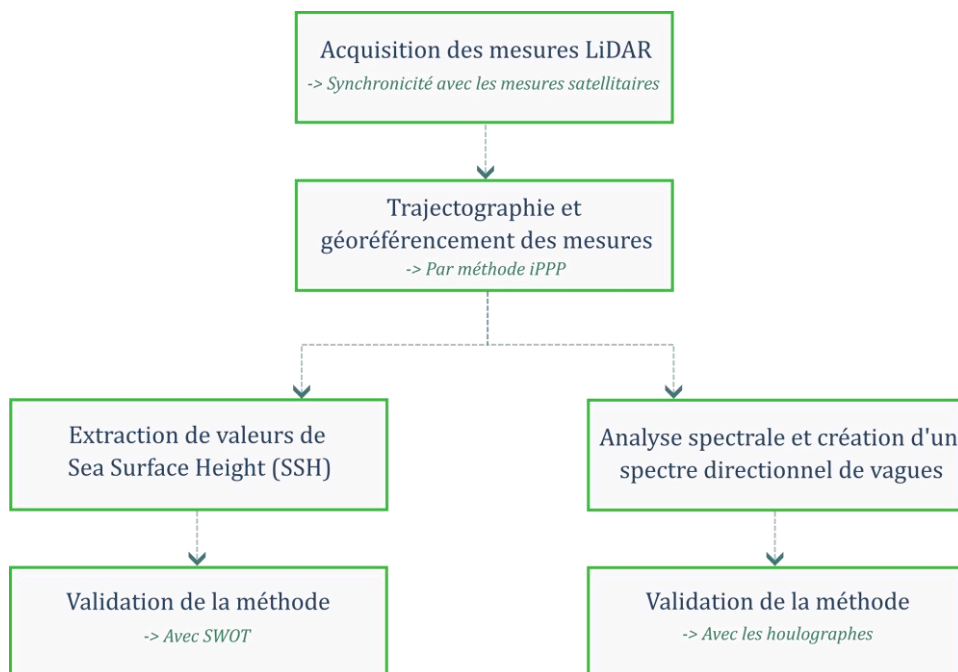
Acquisition des mesures LiDAR
-> Synchronicité avec les mesures satellitaires

Trajectographie et géoréférencement des mesures
-> Par méthode iPPP

Extraction de valeurs de Sea Surface Height (SSH)

Analyse spectrale et création d'un spectre directionnel de vagues

Validation de la méthode
-> Avec SWOT

Validation de la méthode
-> Avec les houlographes